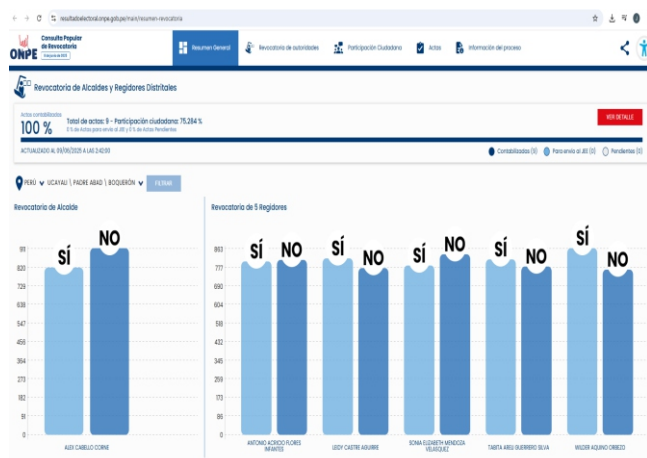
resultadoelectoral.onpe.gob.pe/main/resumen-revocatoria

ONPE Consulta Popular de Revocatoria 8 de junio de 2025

Resumen General
Revocatoria de autoridades
Participación Ciudadana
Actas
Información del proceso

Revocatoria de Alcaldes y Regidores Distritales

Actas contabilizadas
100 %
Total de actas: 9 – Participación ciudadana: 75,284 %
0 % de Actas para envío al JEE y 0 % de Actas Pendientes

VER DETALLE

ACTUALIZADO AL 09/06/2025 A LAS 2:40:00

Contabilizadas (9) Para envío al JEE (0) Pendientes (0)

PERÚ | UCAYALI | PADRE ABAD | BOQUERÓN FILTRAR

Revocatoria de Alcalde

911
820
729
638
547
455
364
273
182
91
0

SÍ NO

ALEX CABELLO CORNE

Revocatoria de 5 Regidores

863
777
690
604
518
432
345
259
173
86
0

SÍ NO SÍ NO SÍ NO SÍ NO SÍ NO

ANTONIO ACROIO FLORES INFANTES
LEIDY CASTRE AGUIRRE
SONIA ELIZABETH MENDOZA VELASQUEZ
TABITA ARELI GUERRERO SILVA
WILDER AQUINO ORBEZO